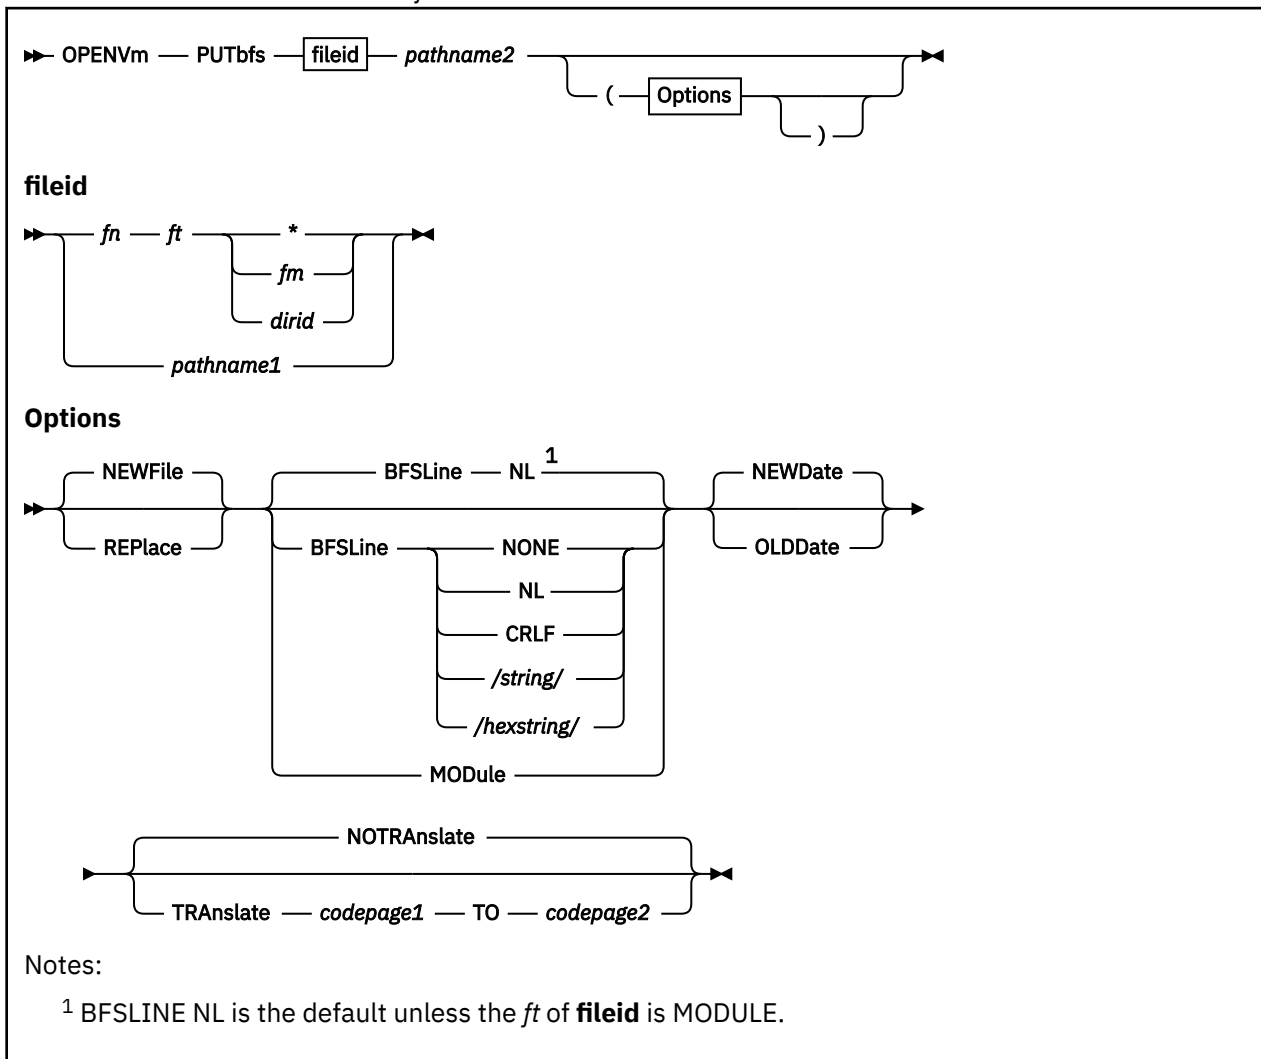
OPENVm PUTbfs fileid pathname2 ( Options )

**fileid**

*fn* *ft* \* *fm* *dirid* *pathname1*

**Options**

NEWFile REPlace BFSLine NL$^1$ BFSLine NONE NL CRLF */string/* */hexstring/* MODule NEWDate OLDDate

NOTRAnslate TRAnslate *codepage1* TO *codepage2*

Notes:

$^1$ BFSLINE NL is the default unless the *ft* of **fileid** is MODULE.